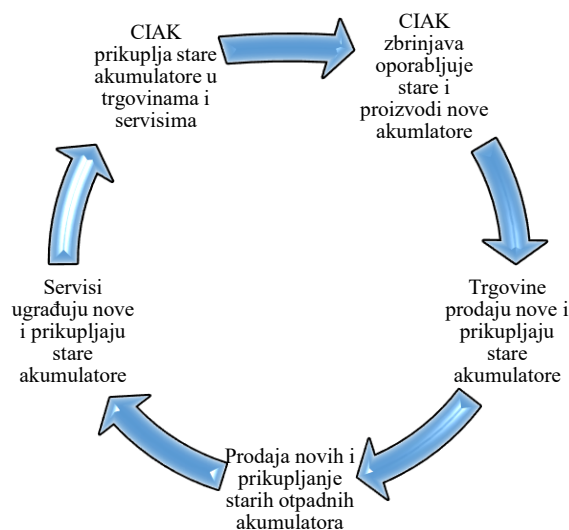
CIAK prikuplja stare akumulatore u trgovinama i servisima

CIAK zbrinjava oporabljuje stare i proizvodi nove akumlatore

Trgovine prodaju nove i prikupljaju stare akumulatore

Prodaja novih i prikupljanje starih otpadnih akumulatora

Servisi ugrađuju nove i prikupljaju stare akumulatore